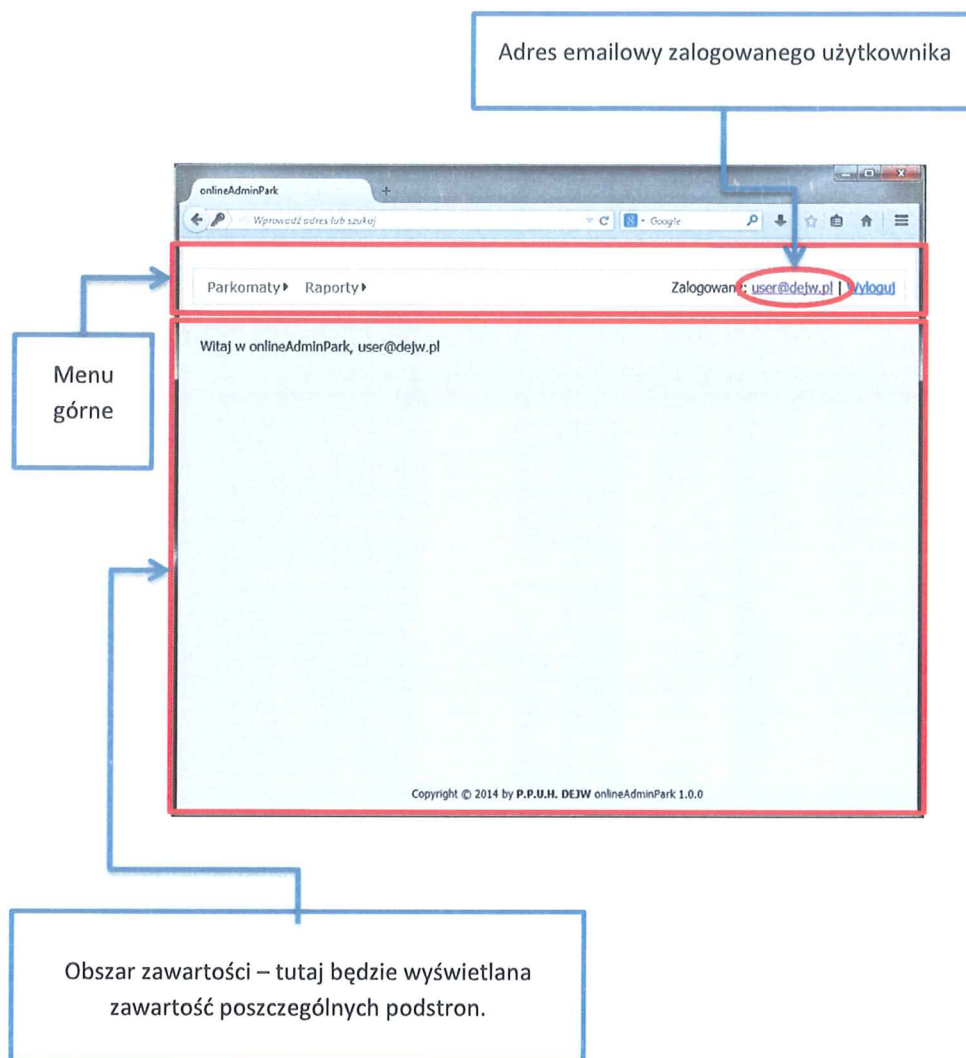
Adres emailowy zalogowanego użytkownika

onlineAdminPark

Wprowadź adres lub szukaj

Google

Parkomaty▸ Raporty▸

Zalogowan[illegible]: user@dejw.pl | Wyloguj

Menu górne

Witaj w onlineAdminPark, user@dejw.pl

Copyright © 2014 by P.P.U.H. DEJW onlineAdminPark 1.0.0

Obszar zawartości – tutaj będzie wyświetlana zawartość poszczególnych podstron.